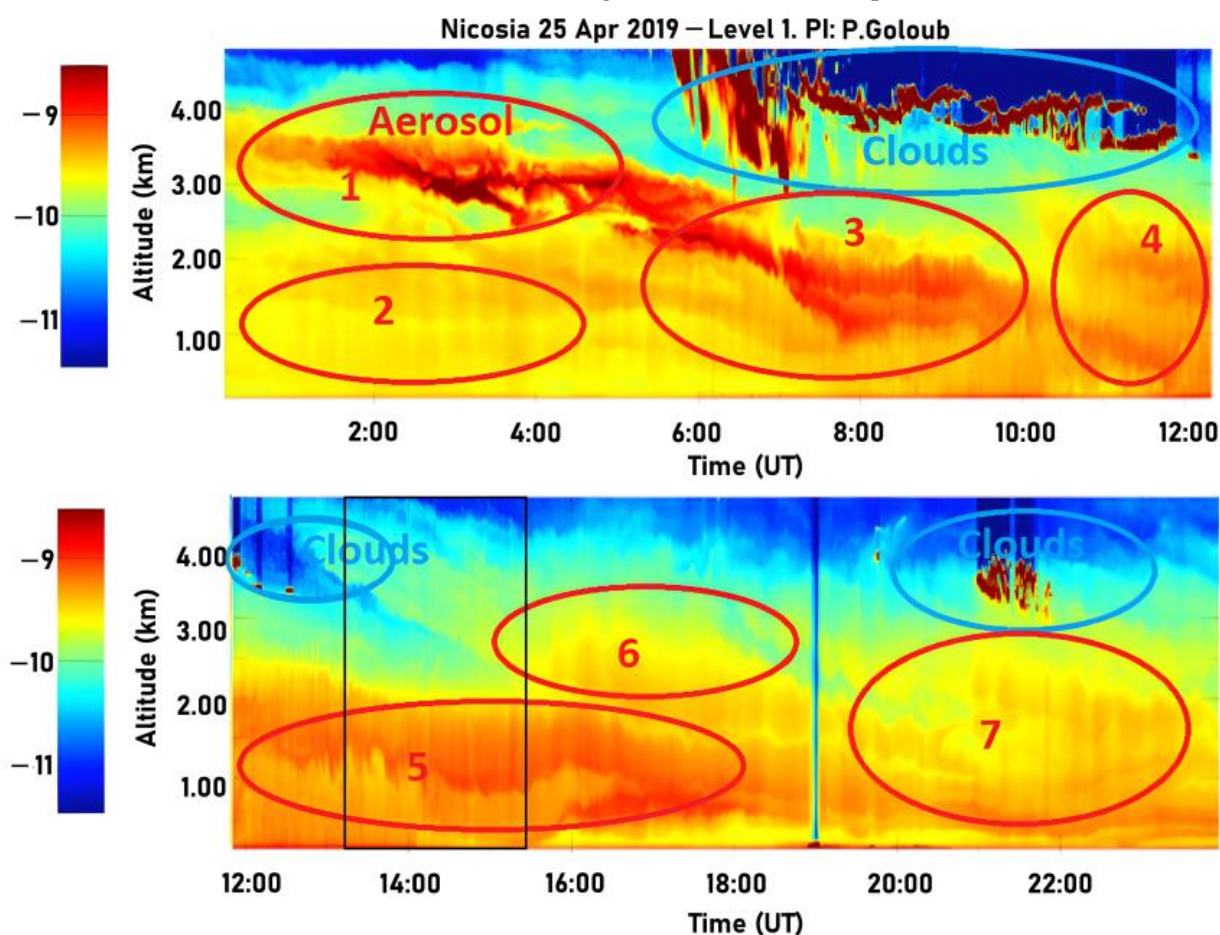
Nicosia 25 Apr 2019 — Level 1. PI: P.Goloub

−9
−10
−11

Altitude (km)
4.00
3.00
2.00
1.00

Aerosol
1
2
Clouds
3
4

2:00
4:00
6:00
8:00
10:00
12:00
Time (UT)

−9
−10
−11

Altitude (km)
4.00
3.00
2.00
1.00

Clouds
Clouds
6
5
7

12:00
14:00
16:00
18:00
20:00
22:00
Time (UT)